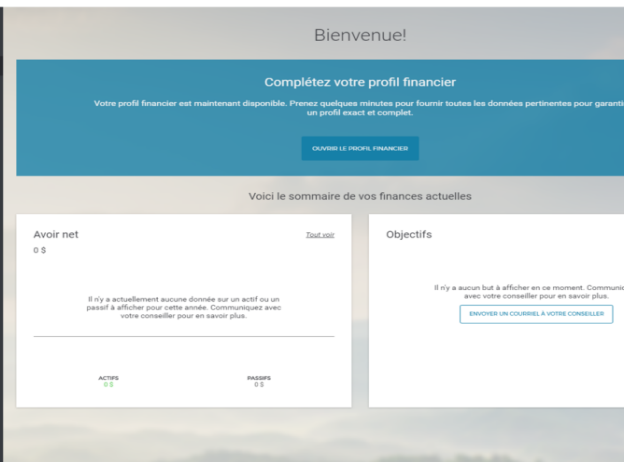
Bienvenue!

Complétez votre profil financier

Votre profil financier est maintenant disponible. Prenez quelques minutes pour fournir toutes les données pertinentes pour garanti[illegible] un profil exact et complet.

OUVRIR LE PROFIL FINANCIER

Voici le sommaire de vos finances actuelles

Avoir net

Tout voir

0 $

Il n'y a actuellement aucune donnée sur un actif ou un passif à afficher pour cette année. Communiquez avec votre conseiller pour en savoir plus.

ACTIFS
0 $

PASSIFS
0 $

Objectifs

Il n'y a aucun but à afficher en ce moment. Communi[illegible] avec votre conseiller pour en savoir plus.

ENVOYER UN COURRIEL À VOTRE CONSEILLER